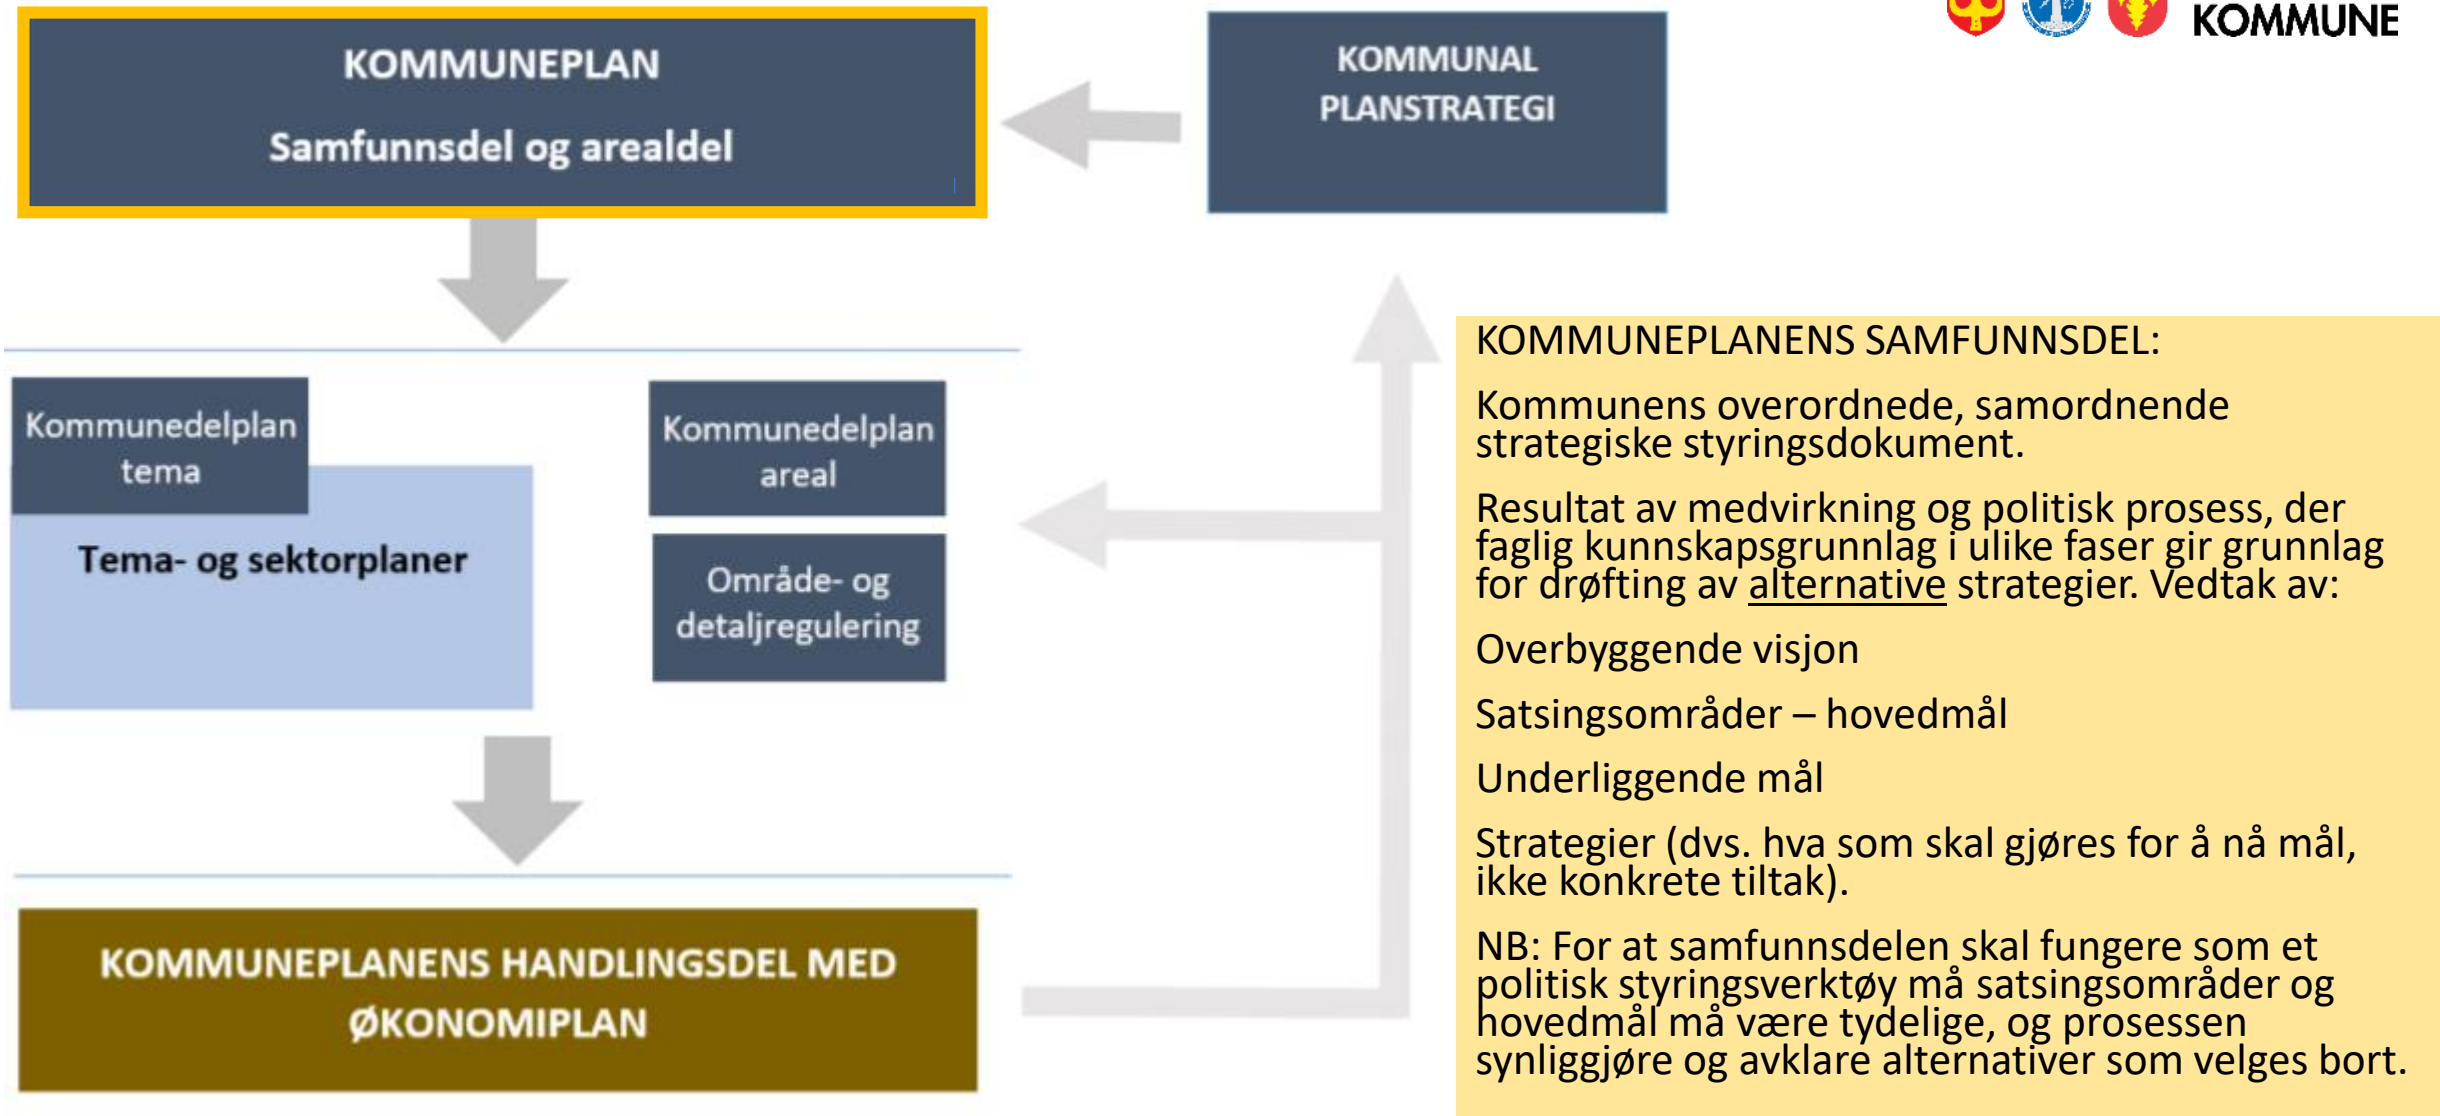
KOMMUNE

KOMMUNEPLAN

Samfunnsdel og arealdel

KOMMUNAL PLANSTRATEGI

Kommunedelplan tema

Tema- og sektorplaner

Kommunedelplan areal

Område- og detaljregulering

KOMMUNEPLANENS HANDLINGSDEL MED ØKONOMIPLAN

KOMMUNEPLANENS SAMFUNNSDEL:

Kommunens overordnede, samordnende strategiske styringsdokument.

Resultat av medvirkning og politisk prosess, der faglig kunnskapsgrunnlag i ulike faser gir grunnlag for drøfting av alternative strategier. Vedtak av:

Overbyggende visjon

Satsingsområder – hovedmål

Underliggende mål

Strategier (dvs. hva som skal gjøres for å nå mål, ikke konkrete tiltak).

NB: For at samfunnsdelen skal fungere som et politisk styringsverktøy må satsingsområder og hovedmål må være tydelige, og prosessen synliggjøre og avklare alternativer som velges bort.